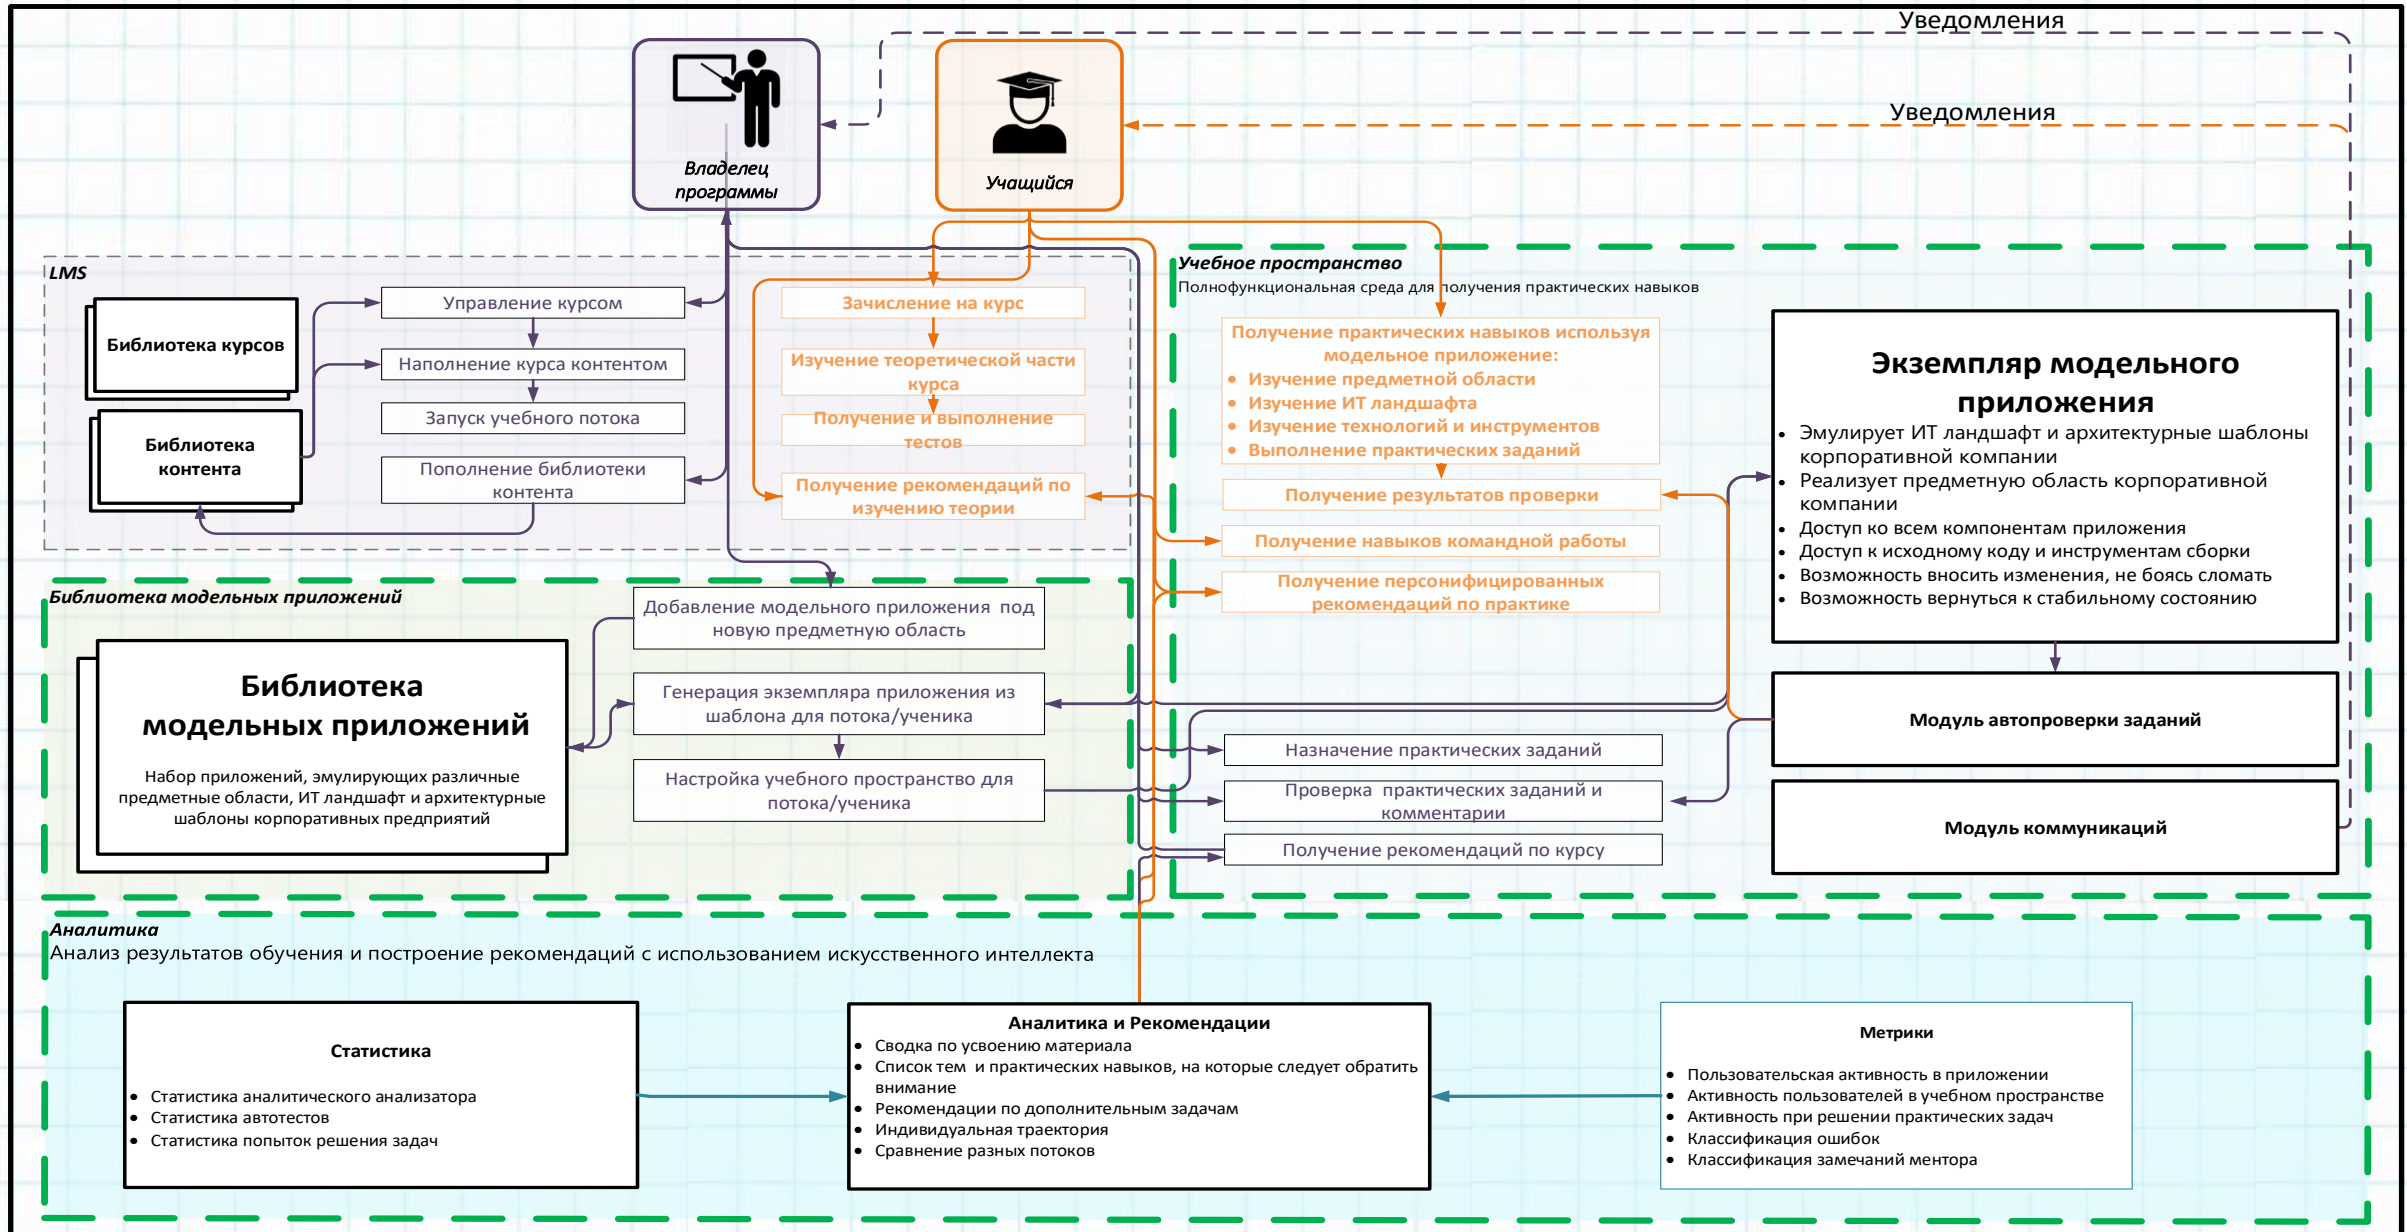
Уведомления

Уведомления

Владелец программы

Учащийся

LMS

Библиотека курсов

Библиотека контента

Управление курсом

Наполнение курса контентом

Запуск учебного потока

Пополнение библиотеки контента

Зачисление на курс

Изучение теоретической части курса

Получение и выполнение тестов

Получение рекомендаций по изучению теории

Учебное пространство
Полнофункциональная среда для получения практических навыков

Получение практических навыков используя модельное приложение:
• Изучение предметной области
• Изучение ИТ ландшафта
• Изучение технологий и инструментов
• Выполнение практических заданий

Получение результатов проверки

Получение навыков командной работы

Получение персонифицированных рекомендаций по практике

Экземпляр модельного приложения
• Эмулирует ИТ ландшафт и архитектурные шаблоны корпоративной компании
• Реализует предметную область корпоративной компании
• Доступ ко всем компонентам приложения
• Доступ к исходному коду и инструментам сборки
• Возможность вносить изменения, не боясь сломать
• Возможность вернуться к стабильному состоянию

Библиотека модельных приложений

Добавление модельного приложения под новую предметную область

Генерация экземпляра приложения из шаблона для потока/ученика

Настройка учебного пространство для потока/ученика

Библиотека модельных приложений

Набор приложений, эмулирующих различные предметные области, ИТ ландшафт и архитектурные шаблоны корпоративных предприятий

Модуль автопроверки заданий

Назначение практических заданий

Проверка практических заданий и комментарии

Получение рекомендаций по курсу

Модуль коммуникаций

Аналитика
Анализ результатов обучения и построение рекомендаций с использованием искусственного интеллекта

Статистика
• Статистика аналитического анализатора
• Статистика автотестов
• Статистика попыток решения задач

Аналитика и Рекомендации
• Сводка по усвоению материала
• Список тем и практических навыков, на которые следует обратить внимание
• Рекомендации по дополнительным задачам
• Индивидуальная траектория
• Сравнение разных потоков

Метрики
• Пользовательская активность в приложении
• Активность пользователей в учебном пространстве
• Активность при решении практических задач
• Классификация ошибок
• Классификация замечаний ментора